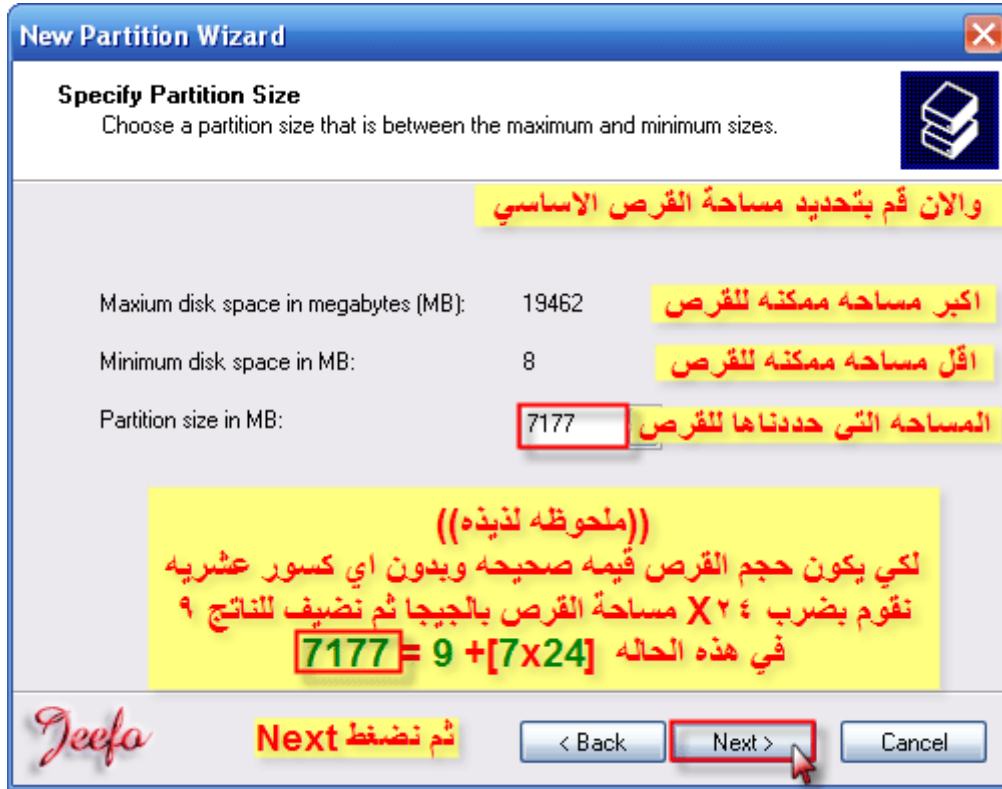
New Partition Wizard

Specify Partition Size
Choose a partition size that is between the maximum and minimum sizes.

والان قم بتحديد مساحة القرص الاساسي

Maxium disk space in megabytes (MB): 19462
اكبر مساحه ممكنه للقرص

Minimum disk space in MB: 8
اقل مساحه ممكنه للقرص

Partition size in MB: 7177
المساحه التى حددناها للقرص

((ملحوظه لذيذه))
لكي يكون حجم القرص قيمه صحيحه وبدون اي كسور عشريه
نقوم بضرب ٢٤ X مساحة القرص بالجيجا ثم نضيف للناتج ٩
في هذه الحاله $[7x24] + 9 = 7177$

Jeefa

ثم نضغط Next

< Back | Next > | Cancel